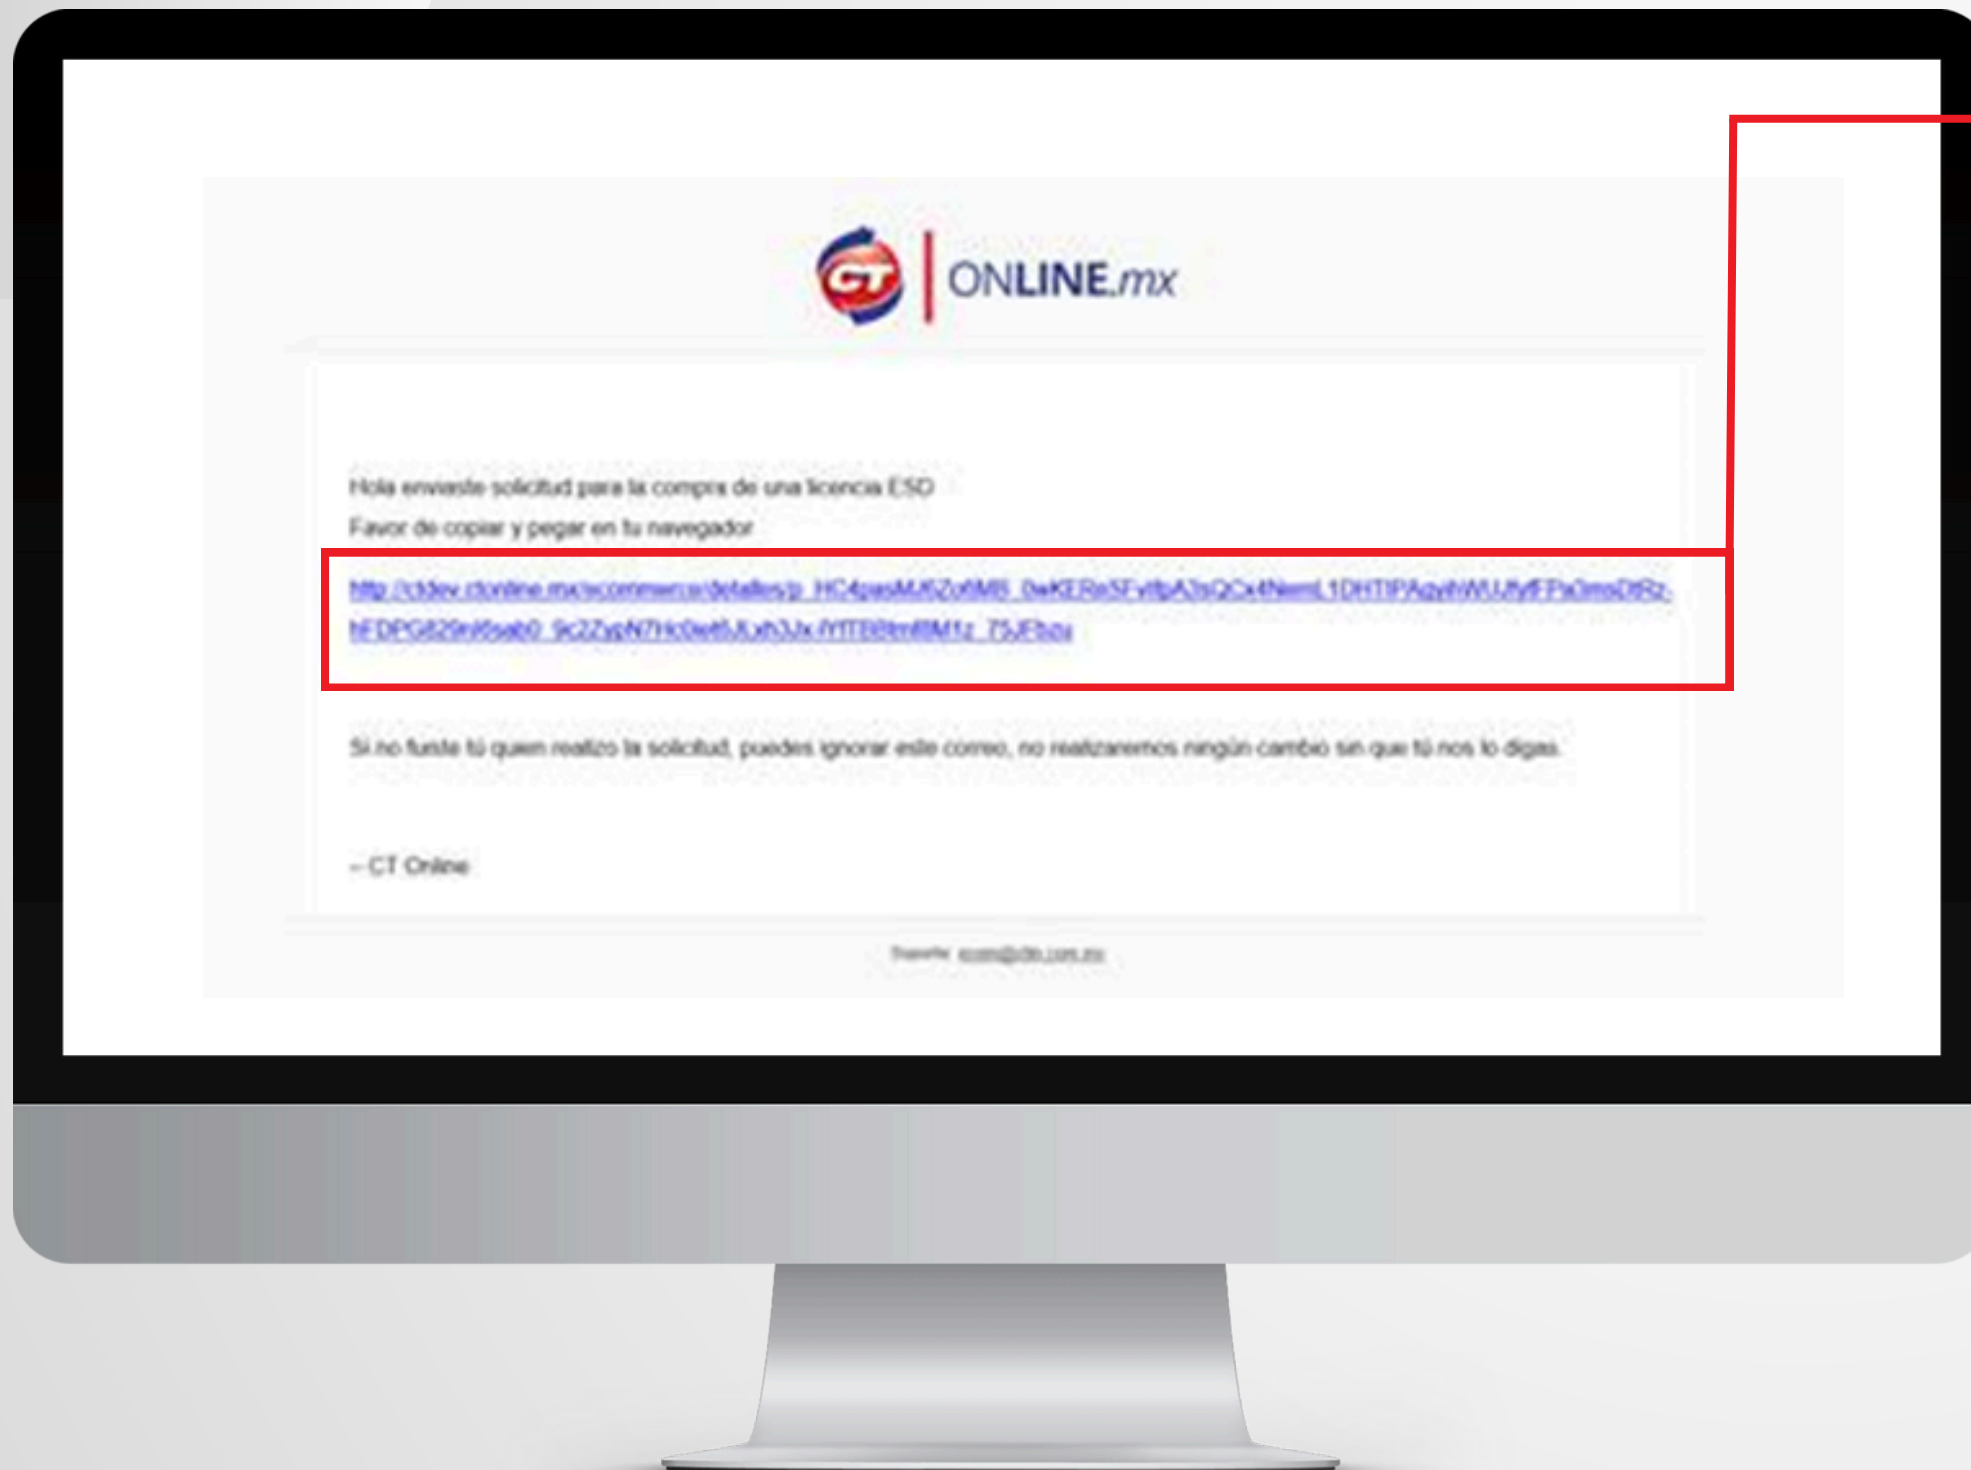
CT | ONLINE.mx

Hola enviaste solicitud para la compra de una licencia ESD
Favor de copiar y pegar en tu navegador

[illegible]

Si no fuiste tú quien realizo la solicitud, puedes ignorar este correo, no realizaremos ningún cambio sin que tú nos lo digas.

-- CT Online

Soporte: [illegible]